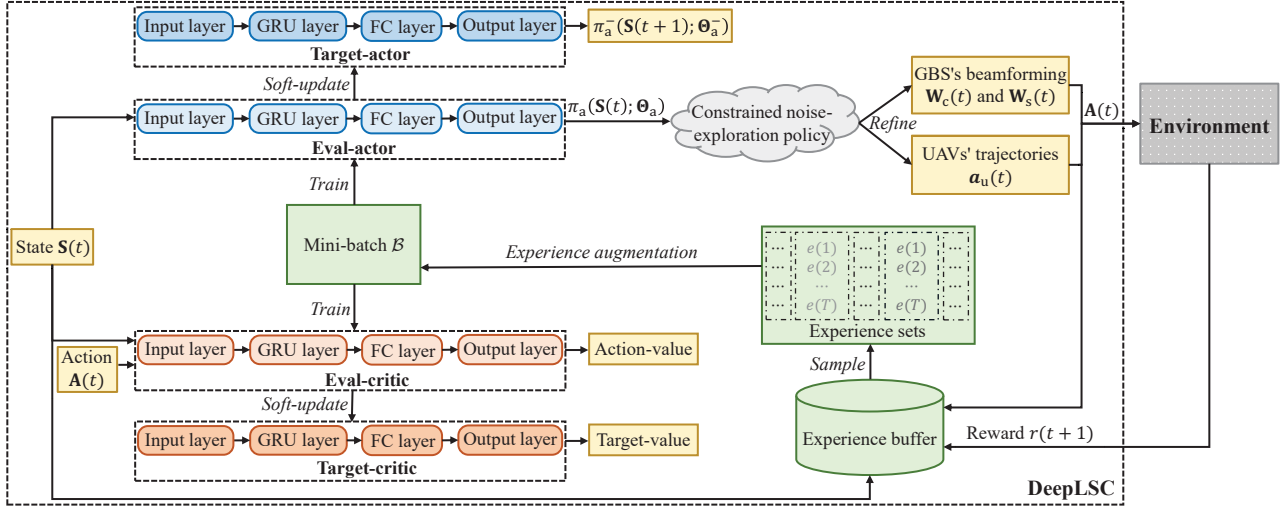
Input layer
GRU layer
FC layer
Output layer
$\pi_a^-(\mathbf{S}(t+1); \mathbf{\Theta}_a^-)$
Target-actor
Soft-update
Input layer
GRU layer
FC layer
Output layer
$\pi_a(\mathbf{S}(t); \mathbf{\Theta}_a)$
Constrained noise-exploration policy
Refine
GBS's beamforming $\mathbf{W}_c(t)$ and $\mathbf{W}_s(t)$
UAVs' trajectories $\boldsymbol{a}_u(t)$
$\mathbf{A}(t)$
Environment
Eval-actor
Train
State $\mathbf{S}(t)$
Mini-batch $\mathcal{B}$
Experience augmentation
...
$e(1)$
$e(2)$
...
$e(T)$
...
$e(1)$
$e(2)$
...
$e(T)$
...
Train
Experience sets
Action $\mathbf{A}(t)$
Input layer
GRU layer
FC layer
Output layer
Action-value
Eval-critic
Sample
Soft-update
Input layer
GRU layer
FC layer
Output layer
Target-value
Target-critic
Experience buffer
Reward $r(t+1)$
DeepLSC